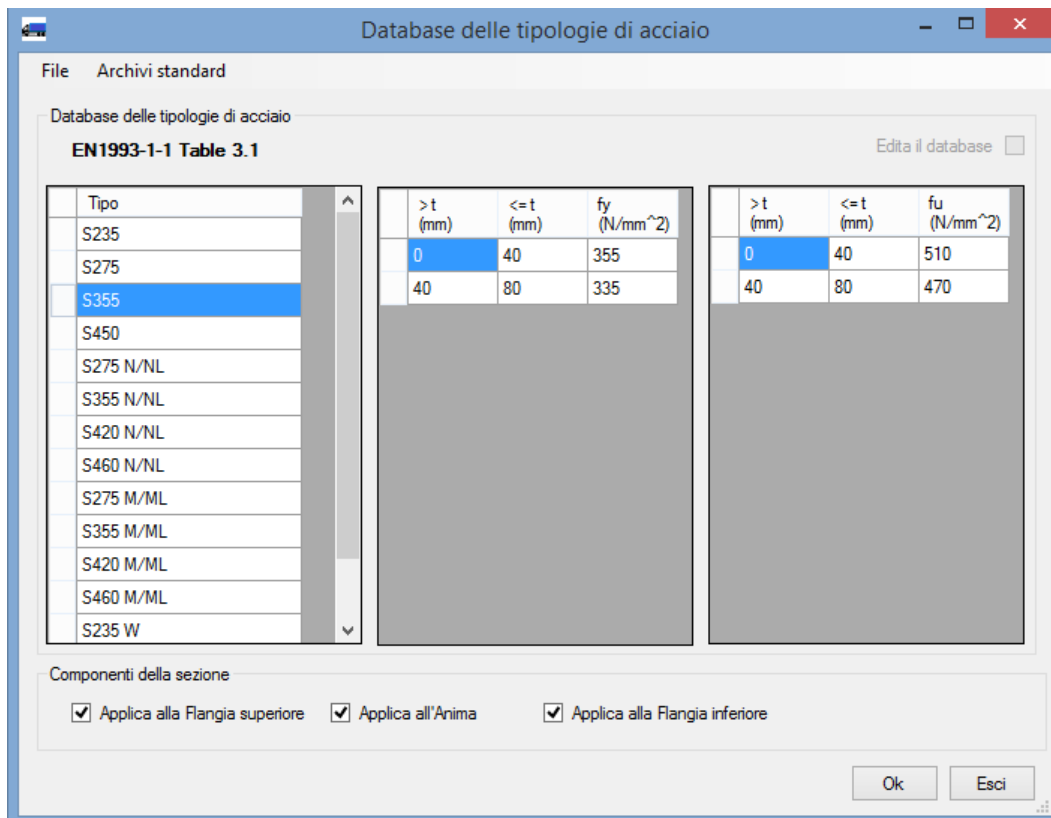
Database delle tipologie di acciaio

File Archivi standard

Database delle tipologie di acciaio

EN1993-1-1 Table 3.1

Edita il database

| Tipo |
|---|
| S235 |
| S275 |
| S355 |
| S450 |
| S275 N/NL |
| S355 N/NL |
| S420 N/NL |
| S460 N/NL |
| S275 M/ML |
| S355 M/ML |
| S420 M/ML |
| S460 M/ML |
| S235 W |

| > t (mm) | <= t (mm) | fy (N/mm^2) |
|---|---|---|
| 0 | 40 | 355 |
| 40 | 80 | 335 |

| > t (mm) | <= t (mm) | fu (N/mm^2) |
|---|---|---|
| 0 | 40 | 510 |
| 40 | 80 | 470 |

Componenti della sezione

Applica alla Flangia superiore Applica all'Anima Applica alla Flangia inferiore

Ok Esci